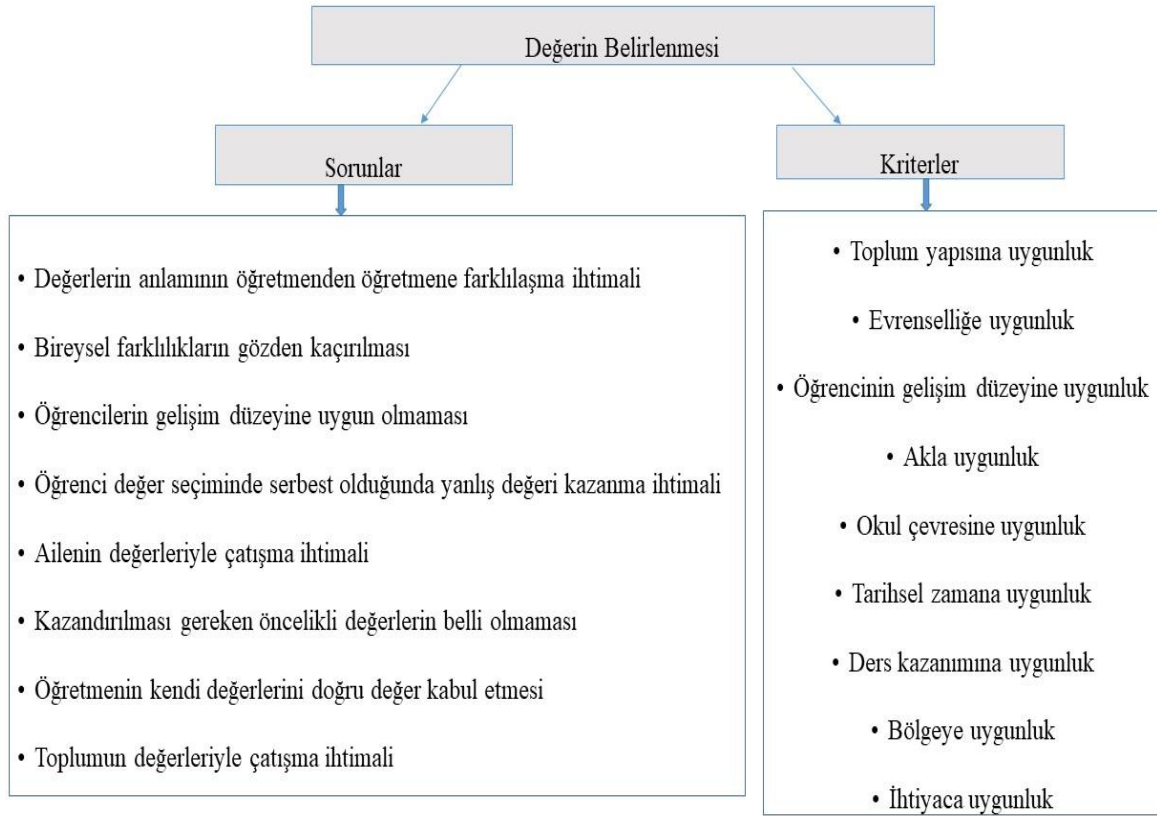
Değerin Belirlenmesi

Sorunlar

• Değerlerin anlamının öğretmenden öğretmene farklılaşma ihtimali
• Bireysel farklılıkların gözden kaçırılması
• Öğrencilerin gelişim düzeyine uygun olmaması
• Öğrenci değer seçiminde serbest olduğunda yanlış değeri kazanma ihtimali
• Ailenin değerleriyle çatışma ihtimali
• Kazandırılması gereken öncelikli değerlerin belli olmaması
• Öğretmenin kendi değerlerini doğru değer kabul etmesi
• Toplumun değerleriyle çatışma ihtimali

Kriterler

• Toplum yapısına uygunluk
• Evrenselliğe uygunluk
• Öğrencinin gelişim düzeyine uygunluk
• Akla uygunluk
• Okul çevresine uygunluk
• Tarihsel zamana uygunluk
• Ders kazanımına uygunluk
• Bölgeye uygunluk
• İhtiyaca uygunluk